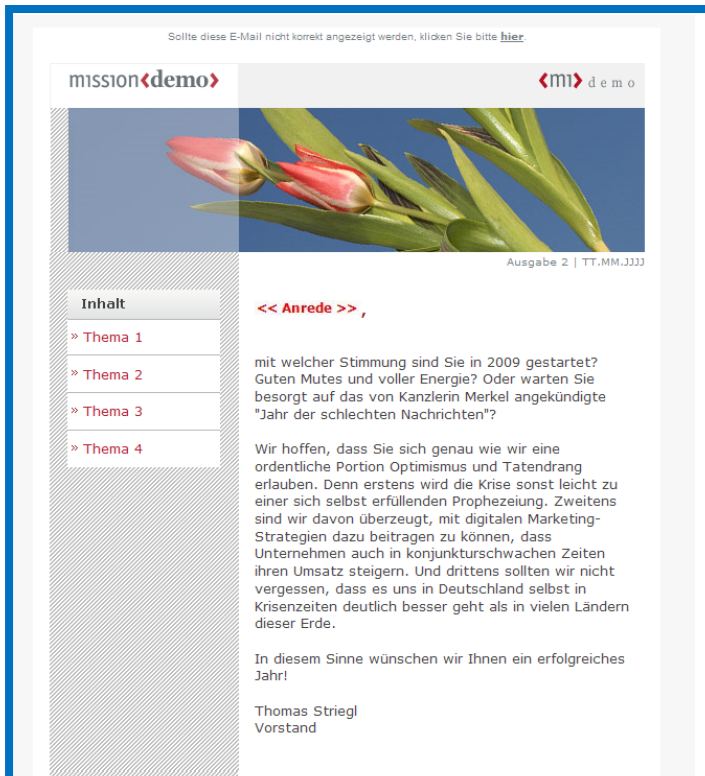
Sollte diese E-Mail nicht korrekt angezeigt werden, klicken Sie bitte hier.

mission‹demo›

‹mi› demo

Ausgabe 2 | TT.MM.JJJJ

Inhalt

» Thema 1

» Thema 2

» Thema 3

» Thema 4

<< Anrede >> ,

mit welcher Stimmung sind Sie in 2009 gestartet? Guten Mutes und voller Energie? Oder warten Sie besorgt auf das von Kanzlerin Merkel angekündigte "Jahr der schlechten Nachrichten"?

Wir hoffen, dass Sie sich genau wie wir eine ordentliche Portion Optimismus und Tatendrang erlauben. Denn erstens wird die Krise sonst leicht zu einer sich selbst erfüllenden Prophezeiung. Zweitens sind wir davon überzeugt, mit digitalen Marketing-Strategien dazu beitragen zu können, dass Unternehmen auch in konjunkturschwachen Zeiten ihren Umsatz steigern. Und drittens sollten wir nicht vergessen, dass es uns in Deutschland selbst in Krisenzeiten deutlich besser geht als in vielen Ländern dieser Erde.

In diesem Sinne wünschen wir Ihnen ein erfolgreiches Jahr!

Thomas Striegl
Vorstand